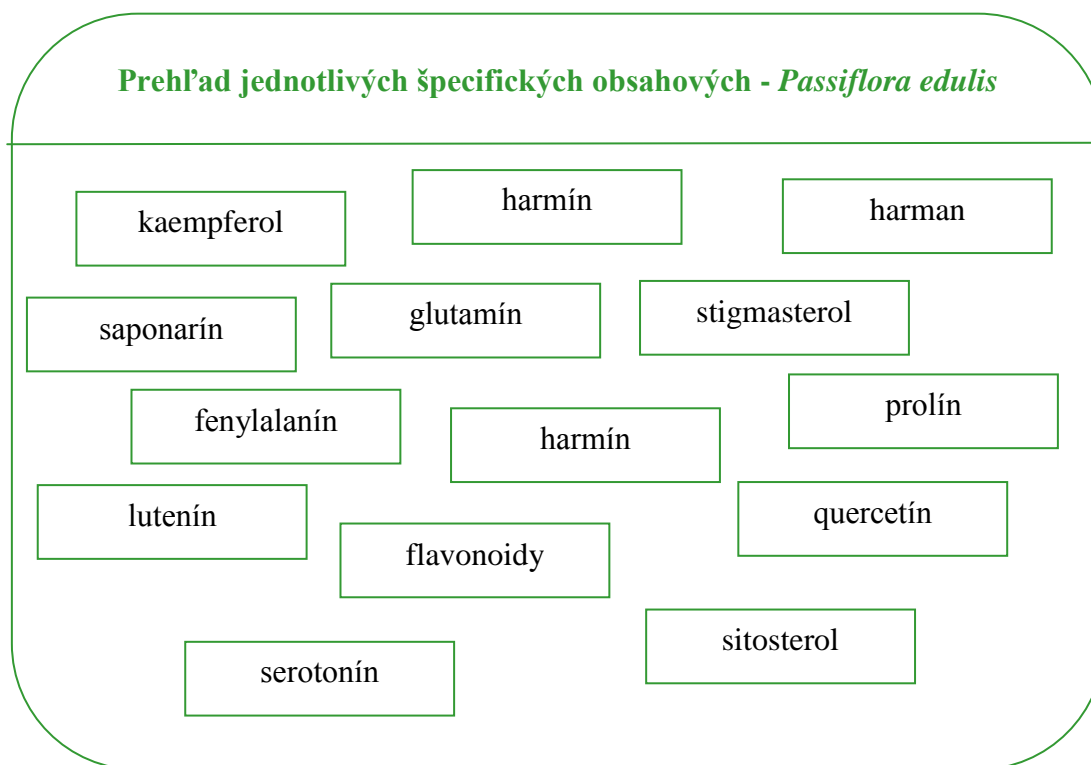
Prehľad jednotlivých špecifických obsahových - *Passiflora edulis*

kaempferol

harmín

harman

saponarín

glutamín

stigmasterol

fenylalanín

harmín

prolín

lutenín

flavonoidy

quercetín

serotonín

sitosterol